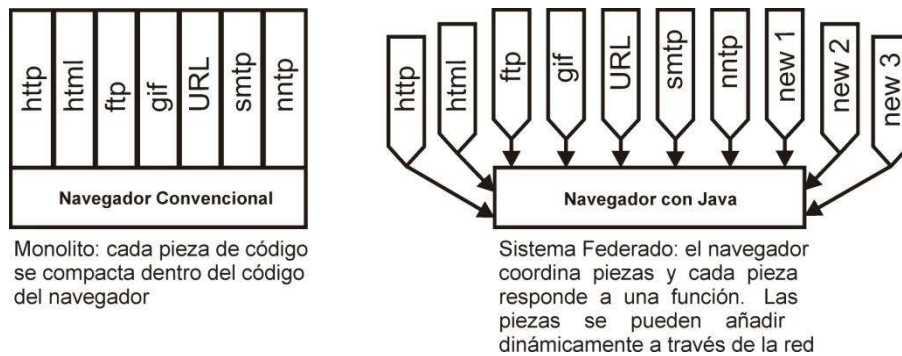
http
html
ftp
gif
URL
smtp
nntp

Navegador Convencional

Monolito: cada pieza de código se compacta dentro del código del navegador

http
html
ftp
gif
URL
smtp
nntp
new 1
new 2
new 3

Navegador con Java

Sistema Federado: el navegador coordina piezas y cada pieza responde a una función. Las piezas se pueden añadir dinámicamente a través de la red